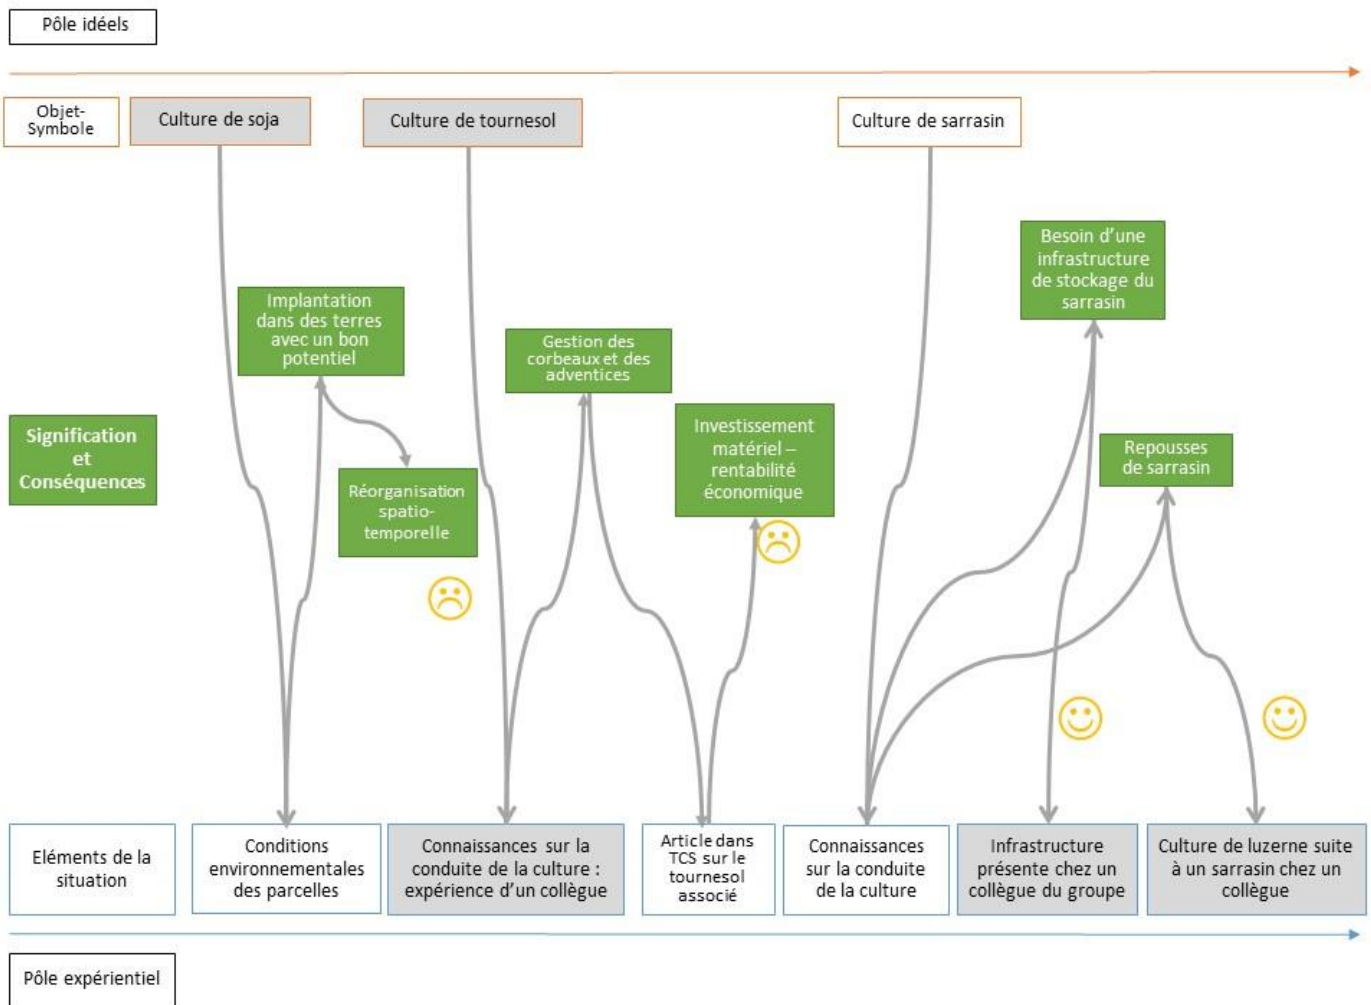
Pôle idéels

Objet-Symbole

Culture de soja

Culture de tournesol

Culture de sarrasin

Besoin d'une infrastructure de stockage du sarrasin

Implantation dans des terres avec un bon potentiel

Gestion des corbeaux et des adventices

Investissement matériel – rentabilité économique

Signification et Conséquences

Repousses de sarrasin

Réorganisation spatio-temporelle

Eléments de la situation

Conditions environnementales des parcelles

Connaissances sur la conduite de la culture : expérience d'un collègue

Article dans TCS sur le tournesol associé

Connaissances sur la conduite de la culture

Infrastructure présente chez un collègue du groupe

Culture de luzerne suite à un sarrasin chez un collègue

Pôle expérientiel